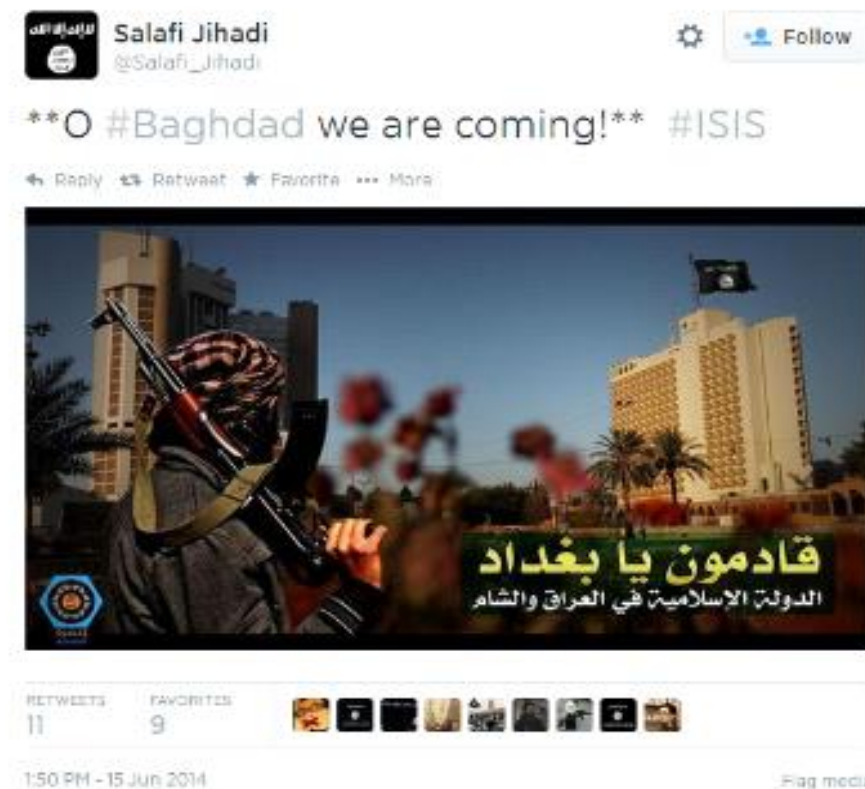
Salafi Jihadi
@Salafi_Jihadi

Follow

**O #Baghdad we are coming!** #ISIS

Reply Retweet Favorite ··· More

قادمون يا بغداد
الدولة الإسلامية في العراق والشام

RETWEETS
11

FAVORITES
9

1:50 PM - 15 Jun 2014

Flag medi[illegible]